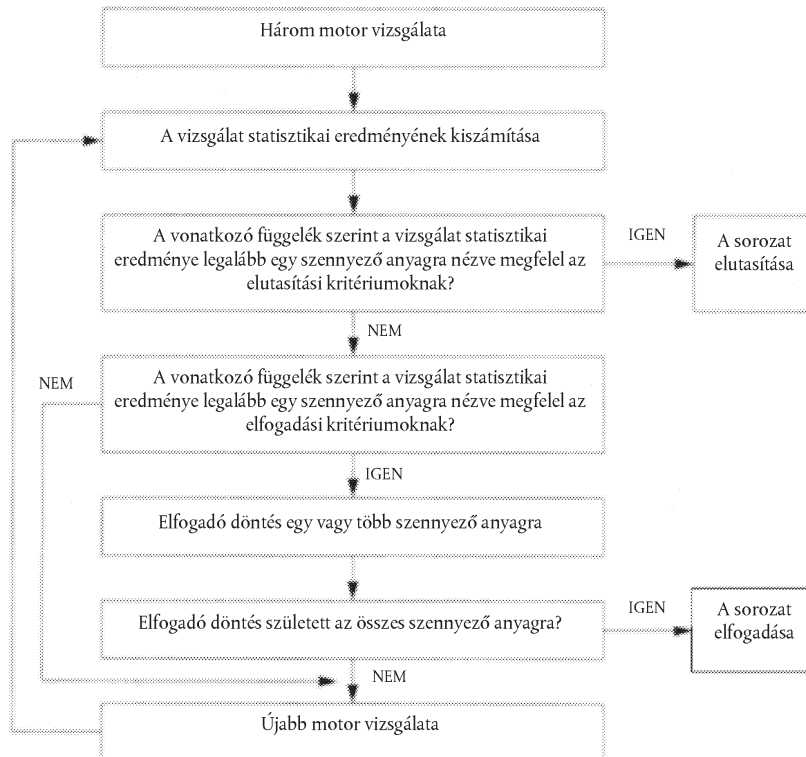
Három motor vizsgálata

A vizsgálat statisztikai eredményének kiszámítása

A vonatkozó függelék szerint a vizsgálat statisztikai eredménye legalább egy szennyező anyagra nézve megfelel az elutasítási kritériumoknak?

IGEN

A sorozat elutasítása

NEM

NEM

A vonatkozó függelék szerint a vizsgálat statisztikai eredménye legalább egy szennyező anyagra nézve megfelel az elfogadási kritériumoknak?

IGEN

Elfogadó döntés egy vagy több szennyező anyagra

Elfogadó döntés született az összes szennyező anyagra?

IGEN

A sorozat elfogadása

NEM

Újabb motor vizsgálata